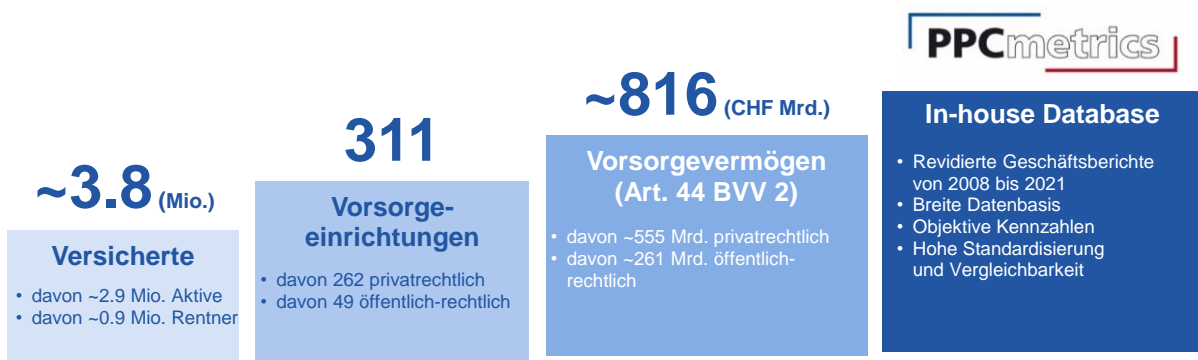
~3.8 (Mio.)

Versicherte

• davon ~2.9 Mio. Aktive
• davon ~0.9 Mio. Rentner

311

Vorsorgeeinrichtungen

• davon 262 privatrechtlich
• davon 49 öffentlich-rechtlich

~816 (CHF Mrd.)

Vorsorgevermögen (Art. 44 BVV 2)

• davon ~555 Mrd. privatrechtlich
• davon ~261 Mrd. öffentlich-rechtlich

PPCmetrics

In-house Database

• Revidierte Geschäftsberichte von 2008 bis 2021
• Breite Datenbasis
• Objektive Kennzahlen
• Hohe Standardisierung und Vergleichbarkeit